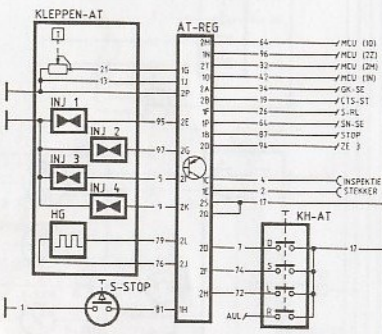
KLEPPEN-AT

AT-REG

T

21
13

1G
1J
2P

INJ 1
INJ 2
INJ 3
INJ 4

95
97
5
9

2E
2G
2F
2K

HG

79
76

2L
2J

S-STOP

1
81
1H

2M
1N
1M
1D
2A
2B
1F
1B
1S
2B

64
96
32
42
34
19
26
66
87
94

MCU (1D)
MCU (2Z)
MCU (2M)
MCU (1N)
GK-SE
CTS-ST
S-RL
SN-SE
STOP
ZE 3

1C
1E
2S
2C

4
2
17

INSPEKTIE
STEKKER

KH-AT

2D
2F
2H

3
74
72

D
S
A
AUL

17